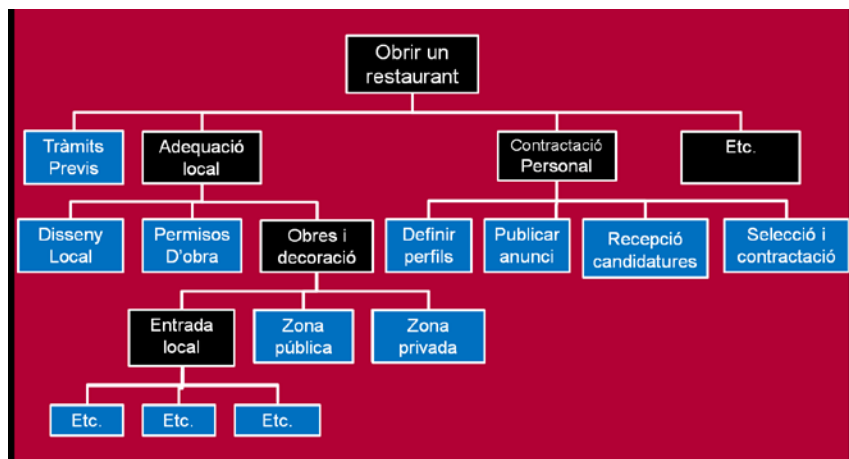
Obrir un restaurant

Tràmits Previs

Adequació local

Contractació Personal

Etc.

Disseny Local

Permisos D'obra

Obres i decoració

Definir perfils

Publicar anunci

Recepció candidatures

Selecció i contractació

Entrada local

Zona pública

Zona privada

Etc.

Etc.

Etc.